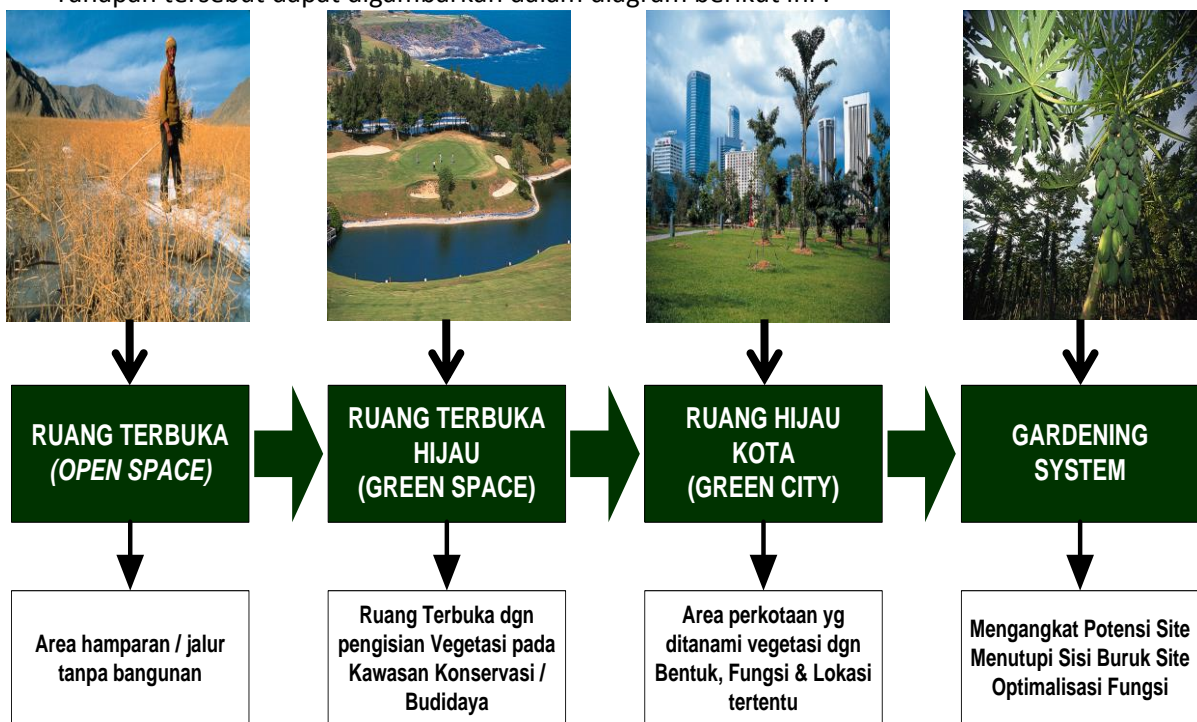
Tahapan tersebut dapat digambarkan dalam diagram berikut ini :

RUANG TERBUKA
(OPEN SPACE)

Area hamparan / jalur tanpa bangunan

RUANG TERBUKA HIJAU
(GREEN SPACE)

Ruang Terbuka dgn pengisian Vegetasi pada Kawasan Konservasi / Budidaya

RUANG HIJAU KOTA
(GREEN CITY)

Area perkotaan yg ditanami vegetasi dgn Bentuk, Fungsi & Lokasi tertentu

GARDENING SYSTEM

Mengangkat Potensi Site
Menutupi Sisi Buruk Site
Optimalisasi Fungsi